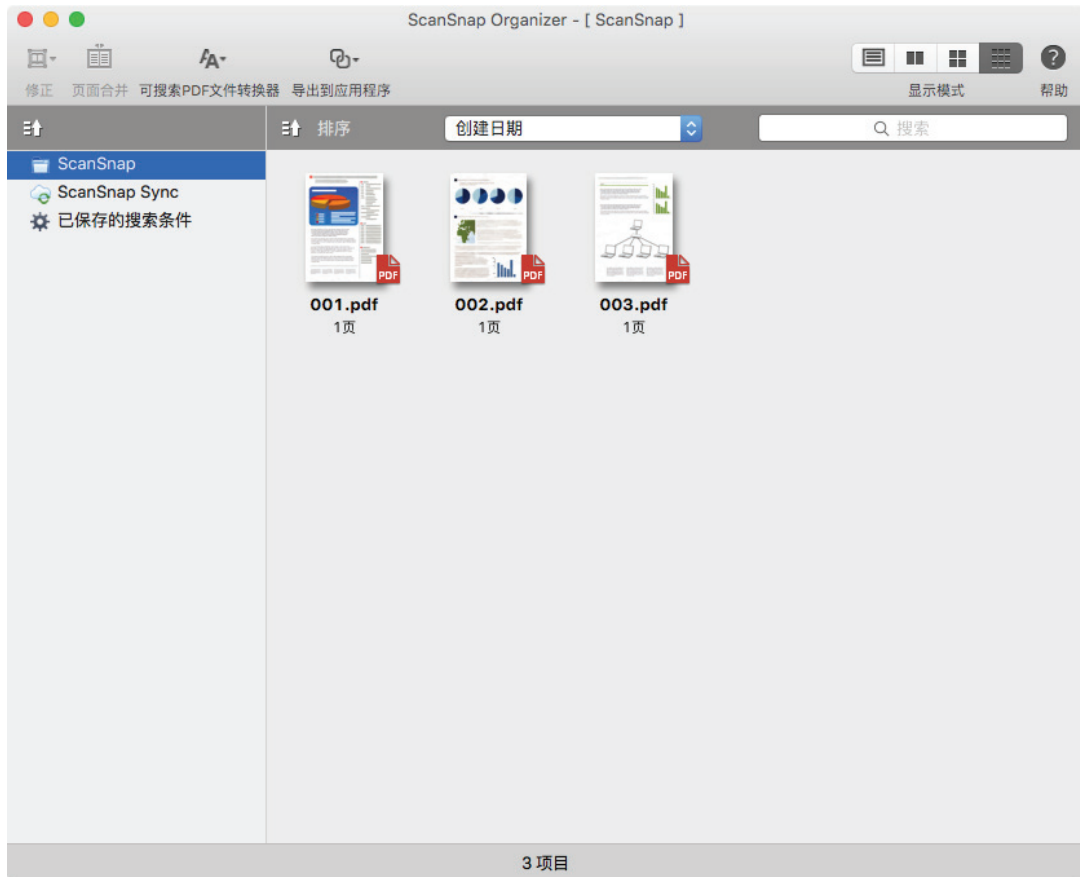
ScanSnap Organizer - [ ScanSnap ]

修正 页面合并 可搜索PDF文件转换器 导出到应用程序

显示模式

帮助

排序

创建日期

搜索

ScanSnap

ScanSnap Sync

已保存的搜索条件

PDF

001.pdf

1页

PDF

002.pdf

1页

PDF

003.pdf

1页

3 项目